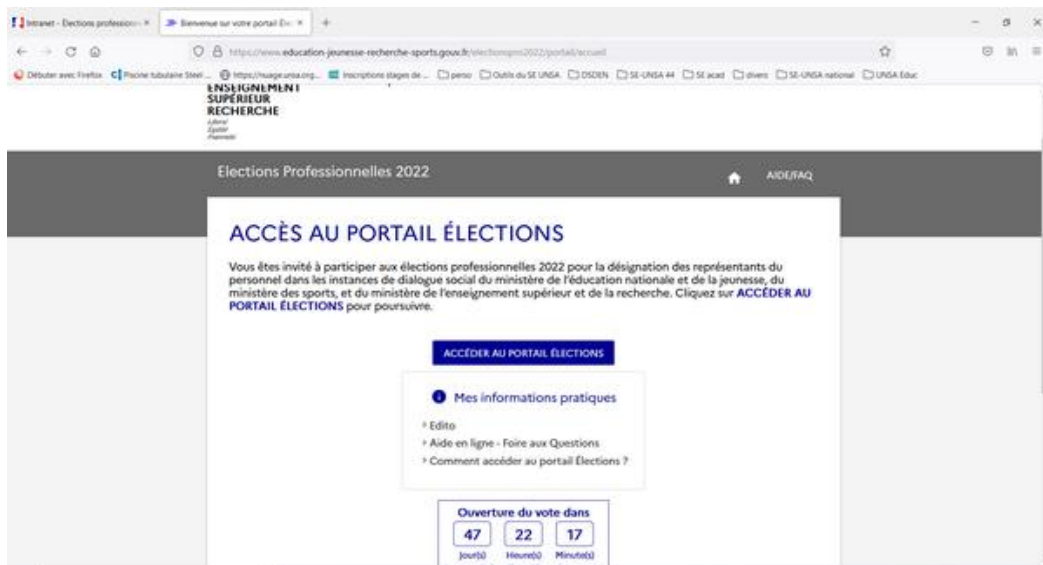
Intranet - Elections professionn × Bienvenue sur votre portail Ele ×

https://www.education-jeunesse-recherche-sports.gouv.fr/electionspro2022/portail/accueil

Débuter avec Firefox Piscine tubulaire Steel ... https://nuage.unsa.org... Inscriptions stages de ... perso Outils du SE UNSA DSDEN SE-UNSA 44 SE acad divers SE-UNSA national UNSA Educ

ENSEIGNEMENT SUPÉRIEUR RECHERCHE
Liberté Égalité Fraternité

Elections Professionnelles 2022

AIDE/FAQ

ACCÈS AU PORTAIL ÉLECTIONS

Vous êtes invité à participer aux élections professionnelles 2022 pour la désignation des représentants du personnel dans les instances de dialogue social du ministère de l'éducation nationale et de la jeunesse, du ministère des sports, et du ministère de l'enseignement supérieur et de la recherche. Cliquez sur ACCÉDER AU PORTAIL ÉLECTIONS pour poursuivre.

ACCÉDER AU PORTAIL ÉLECTIONS

Mes informations pratiques

Edito
Aide en ligne - Foire aux Questions
Comment accéder au portail Élections ?

Ouverture du vote dans

| 47 | 22 | 17 |
|---|---|---|
| Jour(s) | Heure(s) | Minute(s) |